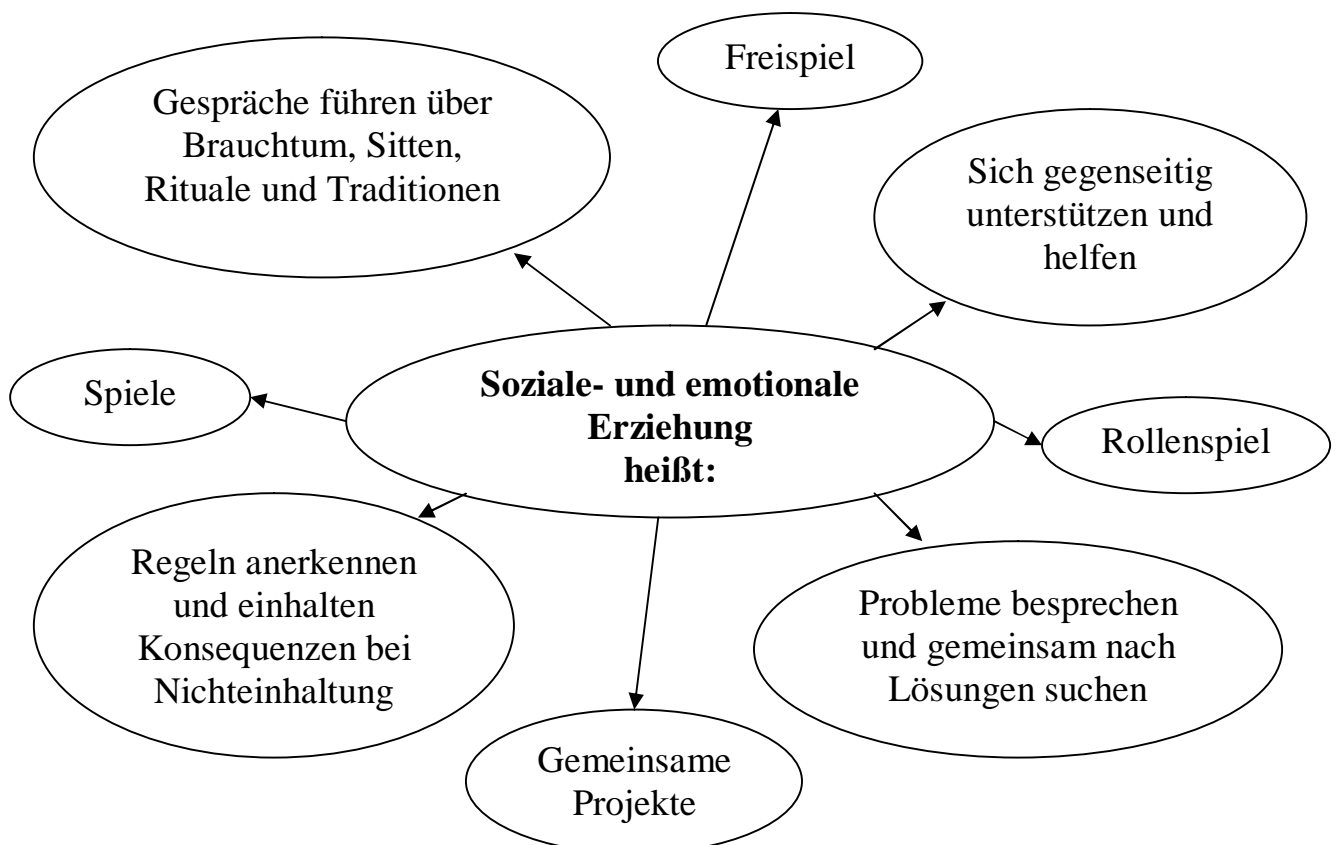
Soziale- und emotionale Erziehung heißt:

Freispiel

Gespräche führen über Brauchtum, Sitten, Rituale und Traditionen

Sich gegenseitig unterstützen und helfen

Spiele

Rollenspiel

Regeln anerkennen und einhalten Konsequenzen bei Nichteinhaltung

Probleme besprechen und gemeinsam nach Lösungen suchen

Gemeinsame Projekte